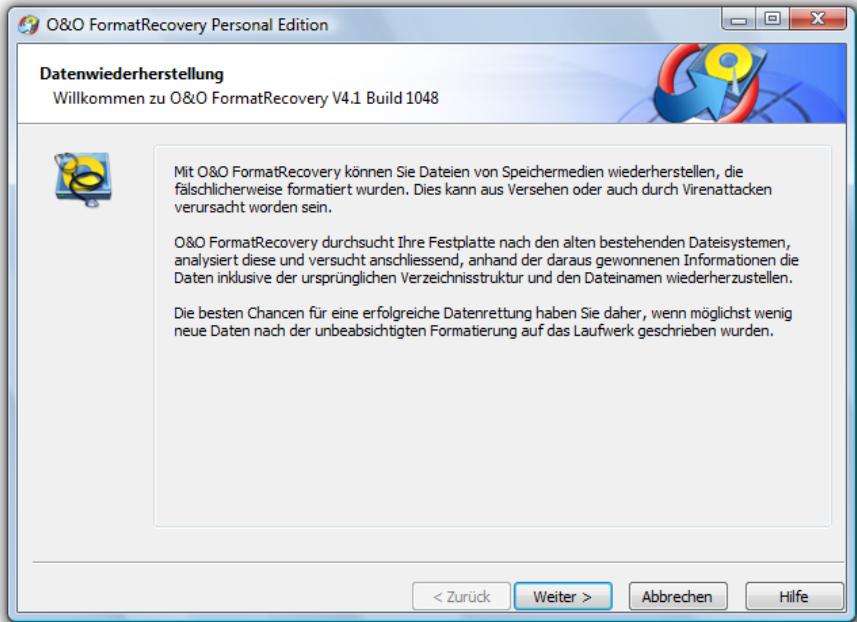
O&O FormatRecovery Personal Edition

Datenwiederherstellung
Willkommen zu O&O FormatRecovery V4.1 Build 1048

Mit O&O FormatRecovery können Sie Dateien von Speichermedien wiederherstellen, die fälschlicherweise formatiert wurden. Dies kann aus Versehen oder auch durch Virenattacken verursacht worden sein.

O&O FormatRecovery durchsucht Ihre Festplatte nach den alten bestehenden Dateisystemen, analysiert diese und versucht anschliessend, anhand der daraus gewonnenen Informationen die Daten inklusive der ursprünglichen Verzeichnisstruktur und den Dateinamen wiederherzustellen.

Die besten Chancen für eine erfolgreiche Datenrettung haben Sie daher, wenn möglichst wenig neue Daten nach der unbeabsichtigten Formatierung auf das Laufwerk geschrieben wurden.

< Zurück | Weiter > | Abbrechen | Hilfe